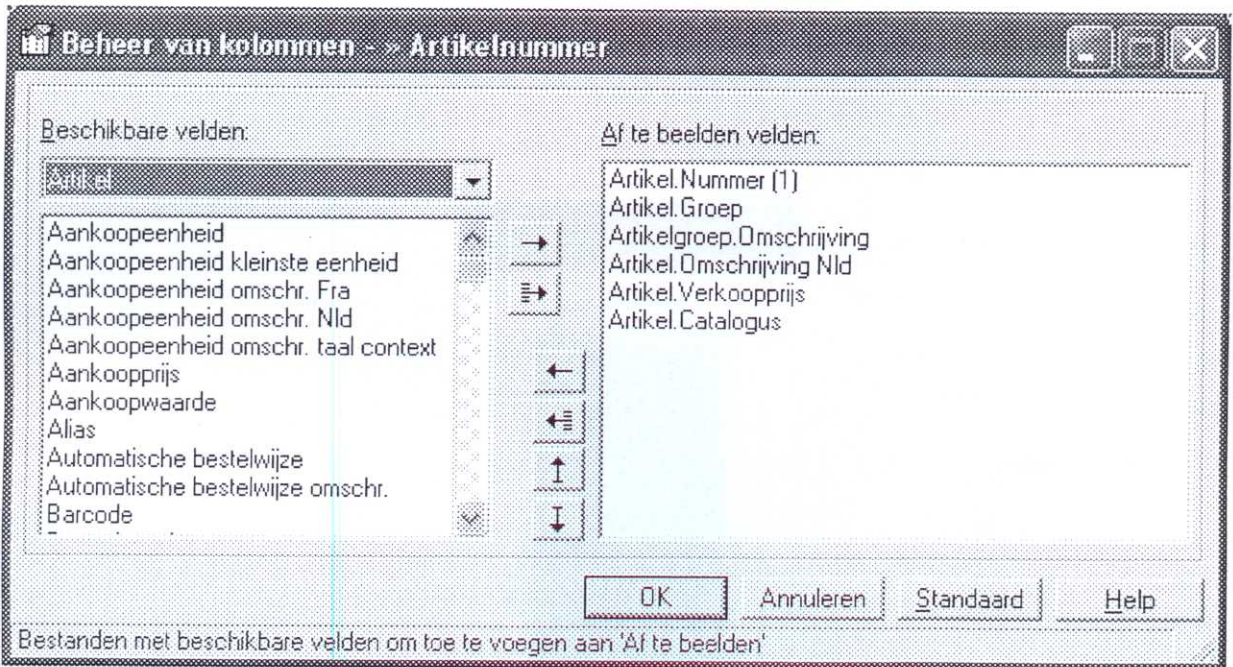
Beheer van kolommen - » Artikelnummer

Beschikbare velden:

Artikel

Aankoopeenheid
Aankoopeenheid kleinste eenheid
Aankoopeenheid omschr. Fra
Aankoopeenheid omschr. Nld
Aankoopeenheid omschr. taal context
Aankoopprijs
Aankoopwaarde
Alias
Automatische bestelwijze
Automatische bestelwijze omschr.
Barcode

Af te beelden velden:

Artikel.Nummer (1)
Artikel.Groep
Artikelgroep.Omschrijving
Artikel.Omschrijving Nld
Artikel.Verkoopprijs
Artikel.Catalogus

OK
Annuleren
Standaard
Help

Bestanden met beschikbare velden om toe te voegen aan 'Af te beelden'